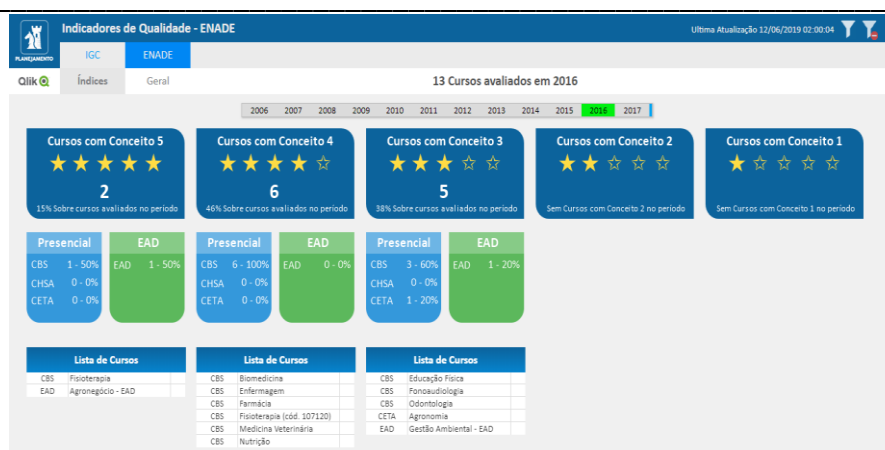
PLANEJAMENTO

Indicadores de Qualidade - ENADE

Ultima Atualização 12/06/2019 02:00:04

IGC | ENADE

Qlik | Índices | Geral

13 Cursos avaliados em 2016

2006 2007 2008 2009 2010 2011 2012 2013 2014 2015 2016 2017

Cursos com Conceito 5
★★★★★
2
15% Sobre cursos avaliados no período

Cursos com Conceito 4
★★★★☆
6
46% Sobre cursos avaliados no período

Cursos com Conceito 3
★★★☆☆
5
38% Sobre cursos avaliados no período

Cursos com Conceito 2
★★☆☆☆
Sem Cursos com Conceito 2 no período

Cursos com Conceito 1
★☆☆☆☆
Sem Cursos com Conceito 1 no período

Presencial
CBS 1 - 50%
CHSA 0 - 0%
CETA 0 - 0%

EAD
EAD 1 - 50%

Presencial
CBS 6 - 100%
CHSA 0 - 0%
CETA 0 - 0%

EAD
EAD 0 - 0%

Presencial
CBS 3 - 60%
CHSA 0 - 0%
CETA 1 - 20%

EAD
EAD 1 - 20%

| Lista de Cursos | |
|---|---|
| CBS | Fisioterapia |
| EAD | Agronegócio - EAD |

| Lista de Cursos | |
|---|---|
| CBS | Biomedicina |
| CBS | Enfermagem |
| CBS | Farmácia |
| CBS | Fisioterapia (cód. 107120) |
| CBS | Medicina Veterinária |
| CBS | Nutrição |

| Lista de Cursos | |
|---|---|
| CBS | Educação Física |
| CBS | Fonoaudiologia |
| CBS | Odontologia |
| CETA | Agronomia |
| EAD | Gestão Ambiental - EAD |